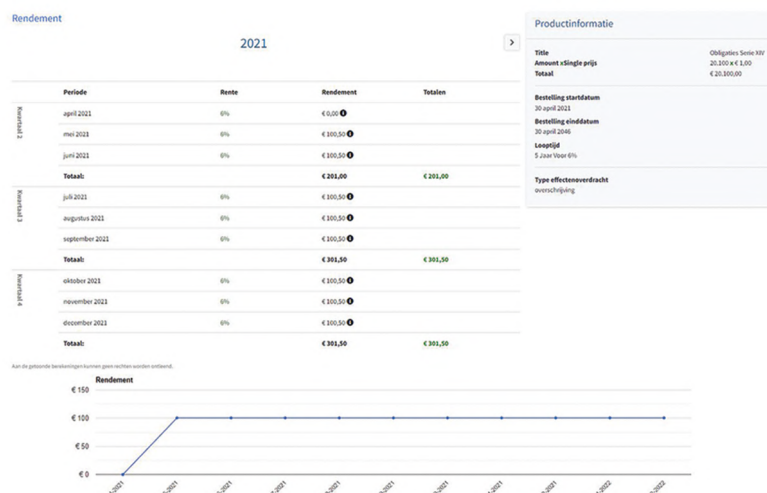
Rendement

2021

>

| | Periode | Rente | Rendement | Totalen |
|---|---|---|---|---|
| Kwartaal 2 | april 2021 | 6% | € 0,00 | |
| | mei 2021 | 6% | € 100,50 | |
| | juni 2021 | 6% | € 100,50 | |
| | Totaal: | | € 201,00 | € 201,00 |
| Kwartaal 3 | juli 2021 | 6% | € 100,50 | |
| | augustus 2021 | 6% | € 100,50 | |
| | september 2021 | 6% | € 100,50 | |
| | Totaal: | | € 301,50 | € 301,50 |
| Kwartaal 4 | oktober 2021 | 6% | € 100,50 | |
| | november 2021 | 6% | € 100,50 | |
| | december 2021 | 6% | € 100,50 | |
| | Totaal: | | € 301,50 | € 301,50 |

Aan de getoonde berekeningen kunnen geen rechten worden ontleend.

Rendement

€ 150
€ 100
€ 50
€ 0

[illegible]2021 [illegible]2021 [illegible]2021 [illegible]2021 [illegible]2021 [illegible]2021 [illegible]2021 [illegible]2021 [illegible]2022 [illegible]2022 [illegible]2022

Productinformatie

Title Obligaties Serie XIV
Amount x Single prijs 20.100 x € 1,00
Totaal € 20.100,00

Bestelling startdatum
30 april 2021
Bestelling einddatum
30 april 2046
Looptijd
5 Jaar Voor 6%

Type effectenoverdracht
overschrijving